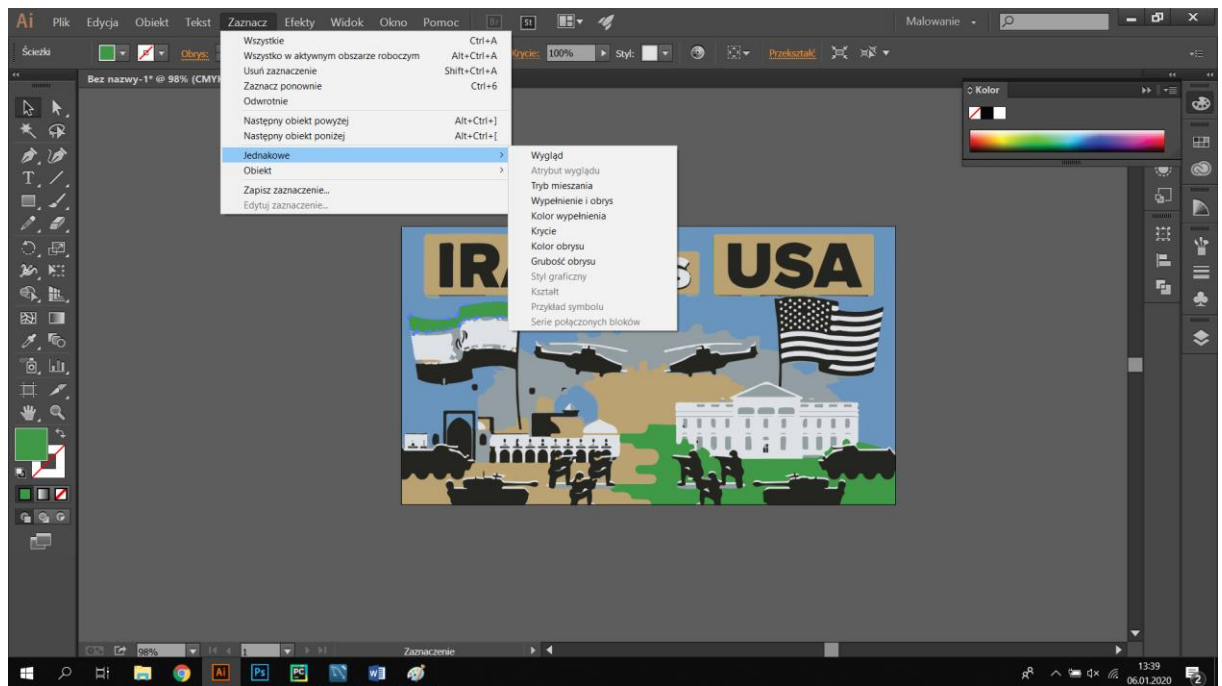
Ai Plik Edycja Obiekt Tekst Zaznacz Efekty Widok Okno Pomoc

Malowanie

Ścieżki Obrys: Krycie: 100% Styl: Przekształć

Bez nazwy-1* @ 98% (CMYK

Wszystkie Ctrl+A
Wszystko w aktywnym obszarze roboczym Alt+Ctrl+A
Usuń zaznaczenie Shift+Ctrl+A
Zaznacz ponownie Ctrl+6
Odwrotnie

Następny obiekt powyżej Alt+Ctrl+]
Następny obiekt poniżej Alt+Ctrl+[

Jednakowe
Obiekt

Zapisz zaznaczenie...
Edytuj zaznaczenie...

Wygląd
Atrybut wyglądu
Tryb mieszania
Wypełnienie i obrys
Kolor wypełnienia
Krycie
Kolor obrysu
Grubość obrysu
Styl graficzny
Kształt
Przykład symbolu
Serie połączonych bloków

Kolor

IRA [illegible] S USA

98% 1 Zaznaczenie

13:39
06.01.2020